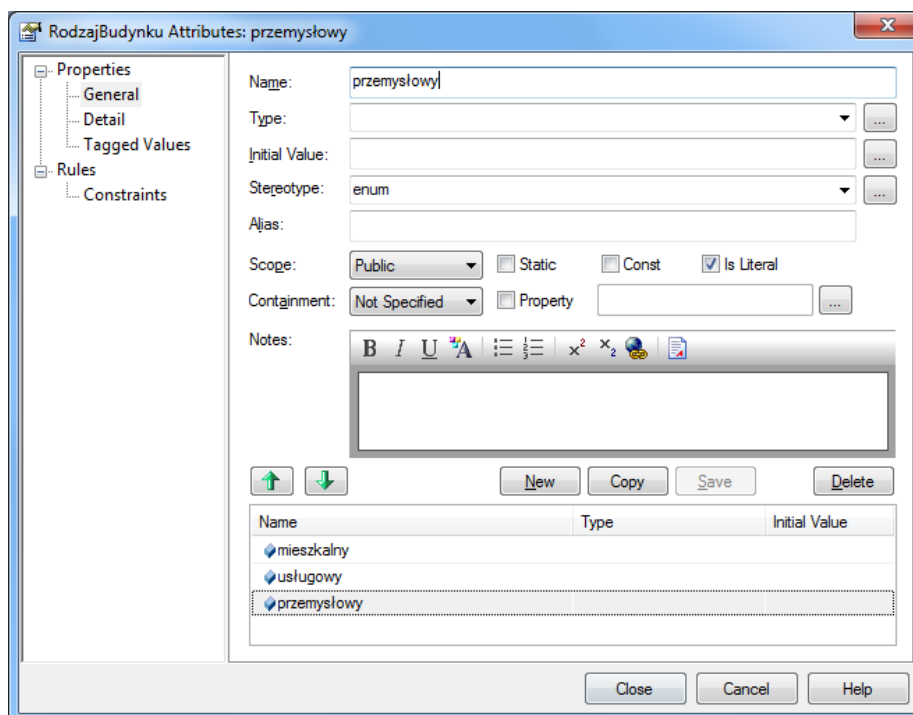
RodzajBudynku Attributes: przemysłowy

Properties
General
Detail
Tagged Values
Rules
Constraints

Name: przemysłowy
Type:
Initial Value:
Stereotype: enum
Alias:
Scope: Public
Static
Const
Is Literal
Containment: Not Specified
Property
Notes:
B I U

New Copy Save Delete

| Name | Type | Initial Value |
|---|---|---|
| mieszkalny | | |
| usługowy | | |
| przemysłowy | | |

Close Cancel Help